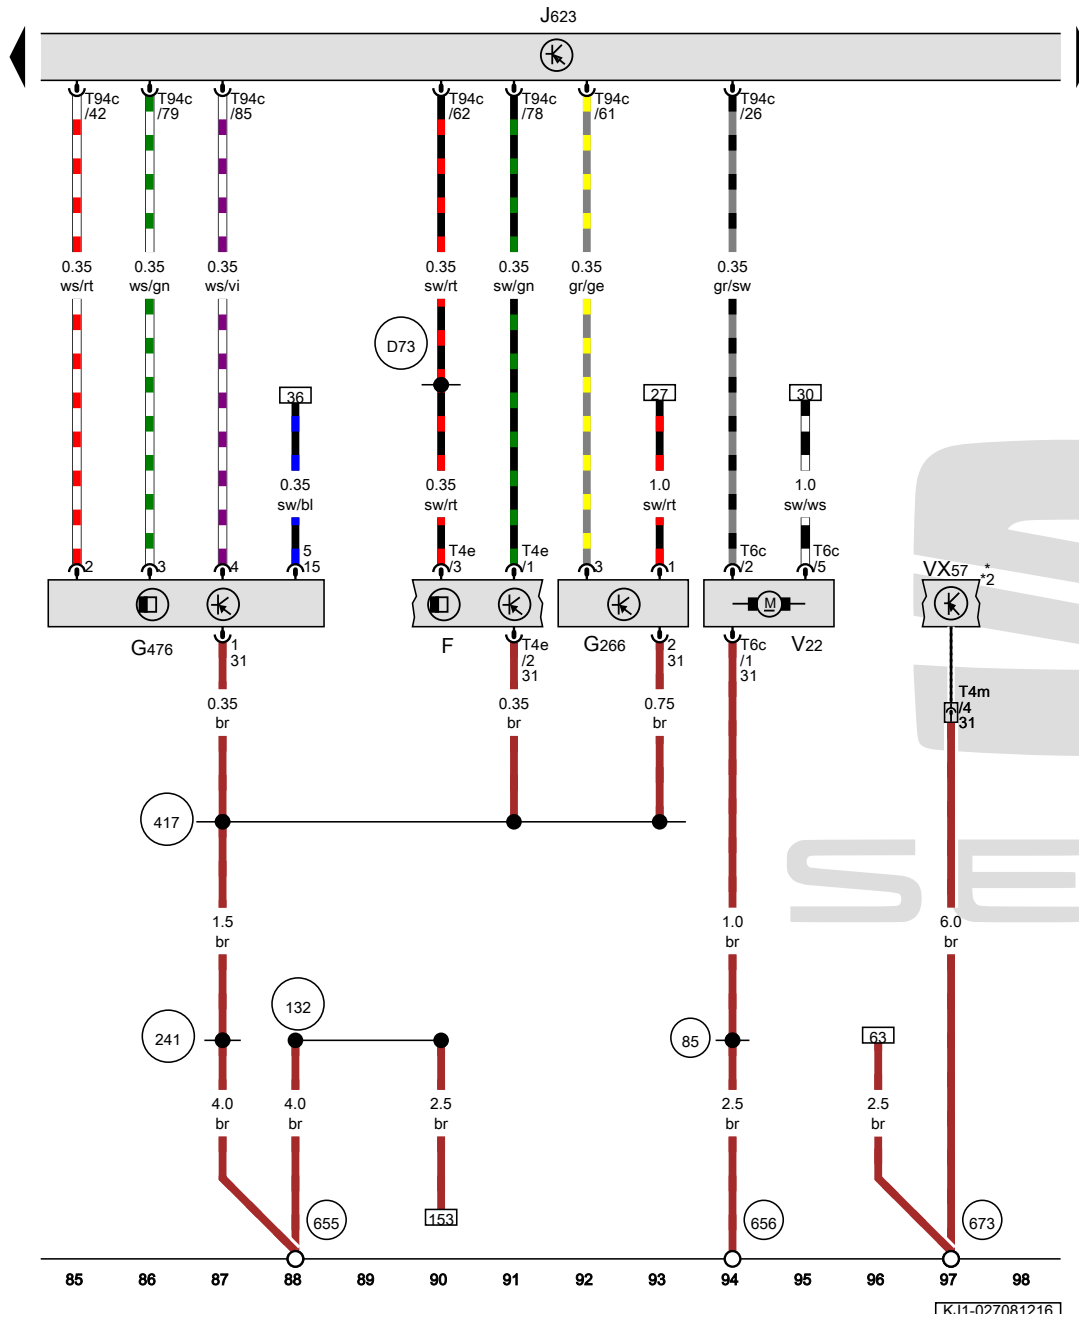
J623

T94c /42
T94c /79
T94c /85
T94c /62
T94c /78
T94c /61
T94c /26

0.35 ws/rt
0.35 ws/gn
0.35 ws/vi
0.35 sw/rt
0.35 sw/gn
0.35 gr/ge
0.35 gr/sw

D73

36
0.35 sw/bl
27
1.0 sw/rt
30
1.0 sw/ws
0.35 sw/rt

2
3
4
5 /15
T4e /3
T4e /1
3
1
T6c /2
T6c /5
VX57 * *2

G476
F
G266
V22

1 31
T4e /2 31
2 31
T6c /1 31
T4m /4 31

0.35 br
0.35 br
0.75 br

417

1.5 br
1.0 br
6.0 br

241
132
85
63

4.0 br
4.0 br
2.5 br
2.5 br
2.5 br

655
153
656
673

85 86 87 88 89 90 91 92 93 94 95 96 97 98

KJ1-027081216